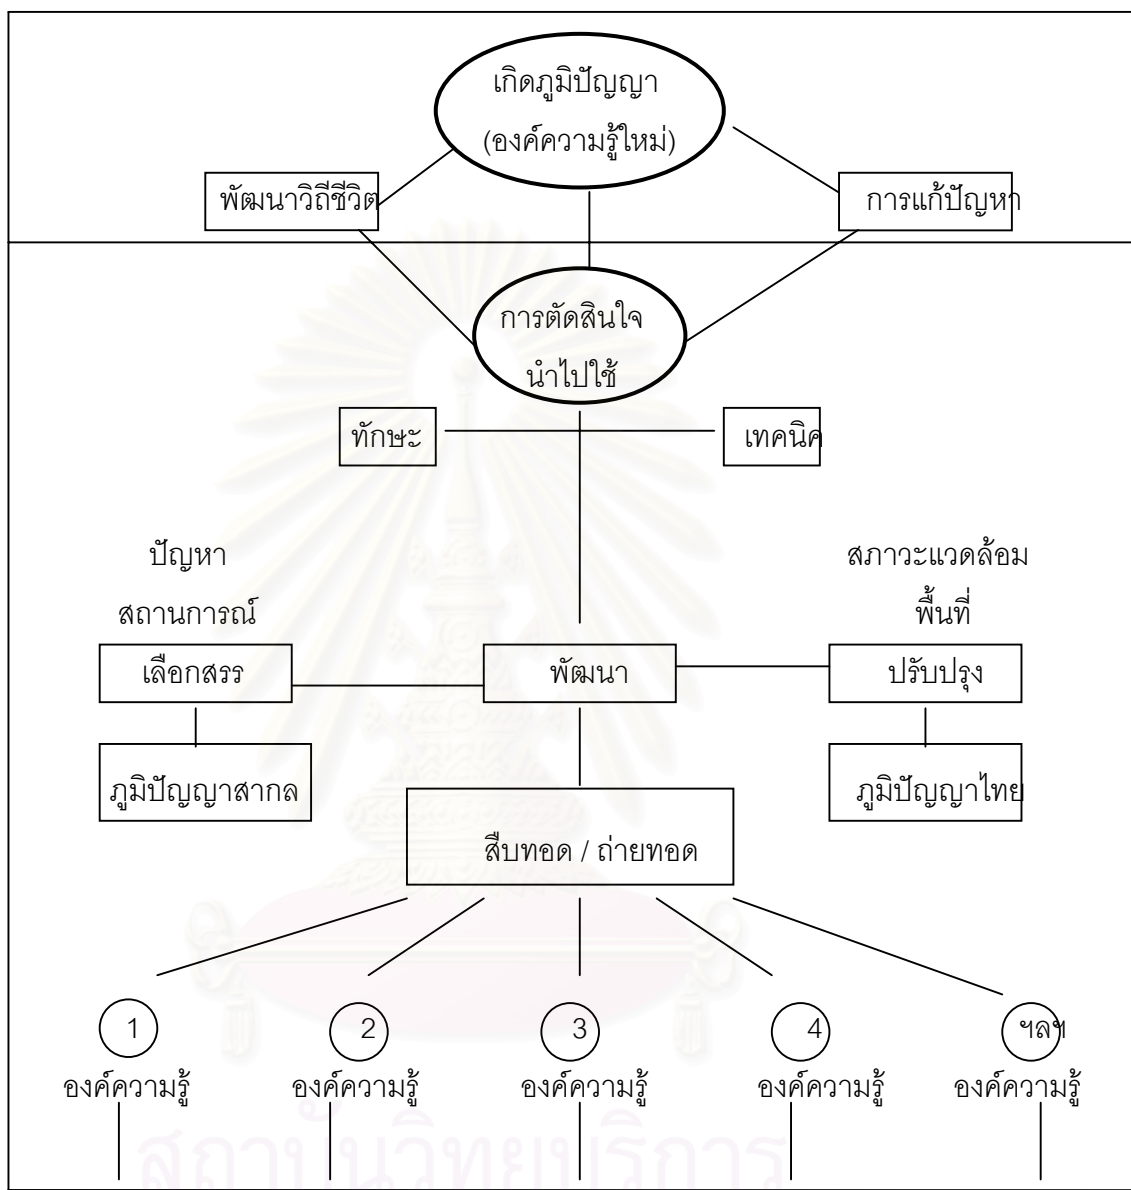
เกิดภูมิปัญญา
(องค์ความรู้ใหม่)

พัฒนาวิถีชีวิต

การแก้ปัญหา

การตัดสินใจ
นำไปใช้

ทักษะ

เทคนิค

ปัญหา
สถานการณ์

สภาวะแวดล้อม
พื้นที่

เลือกสรร

พัฒนา

ปรับปรุง

ภูมิปัญญาสากล

ภูมิปัญญาไทย

สืบทอด / ถ่ายทอด

1
องค์ความรู้

2
องค์ความรู้

3
องค์ความรู้

4
องค์ความรู้

ฯลฯ
องค์ความรู้

สถาบันวิทยบริการ